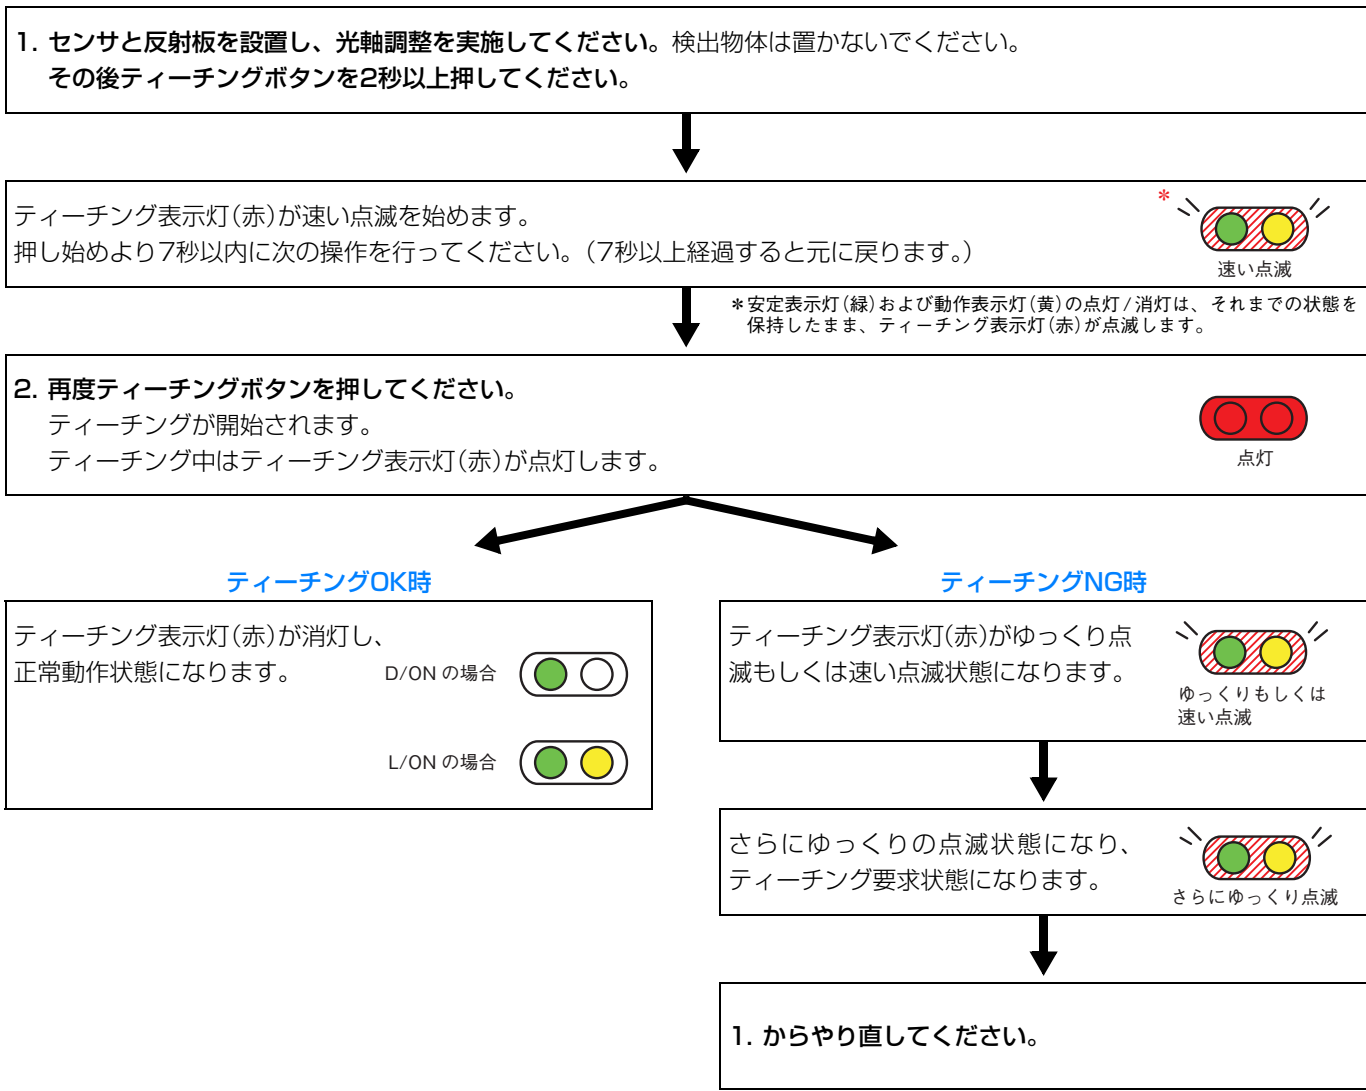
1. センサと反射板を設置し、光軸調整を実施してください。検出物体は置かないでください。
その後ティーチングボタンを2秒以上押してください。

ティーチング表示灯(赤)が速い点滅を始めます。
押し始めより7秒以内に次の操作を行ってください。(7秒以上経過すると元に戻ります。)

*

速い点滅

*安定表示灯(緑)および動作表示灯(黄)の点灯/消灯は、それまでの状態を保持したまま、ティーチング表示灯(赤)が点滅します。

2. 再度ティーチングボタンを押してください。
ティーチングが開始されます。
ティーチング中はティーチング表示灯(赤)が点灯します。

点灯

ティーチングOK時

ティーチング表示灯(赤)が消灯し、正常動作状態になります。

D/ON の場合

L/ON の場合

ティーチングNG時

ティーチング表示灯(赤)がゆっくり点滅もしくは速い点滅状態になります。

ゆっくりもしくは速い点滅

さらにゆっくりの点滅状態になり、ティーチング要求状態になります。

さらにゆっくり点滅

1. からやり直してください。